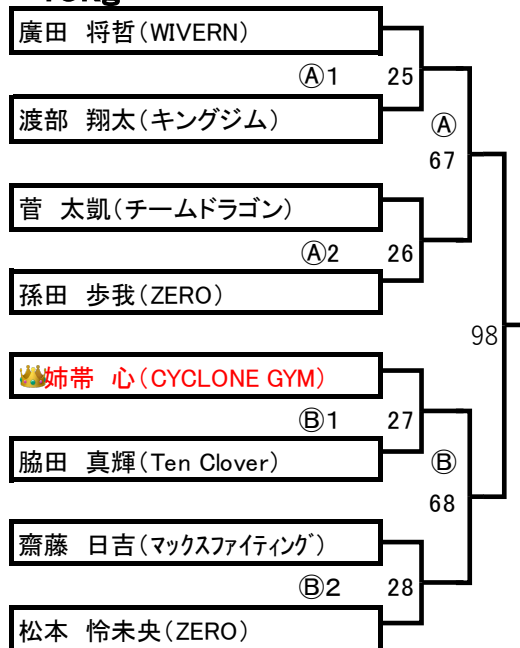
廣田　将哲（WIVERN）

Ⓐ1　25

渡部　翔太（キングジム）

Ⓐ
67

菅　太凱（チームドラゴン）

Ⓐ2　26

孫田　歩我（ZERO）

98

👑姉帯　心（CYCLONE GYM）

Ⓑ1　27

脇田　真輝（Ten Clover）

Ⓑ
68

齋藤　日吉（マックスファイティング）

Ⓑ2　28

松本　怜未央（ZERO）